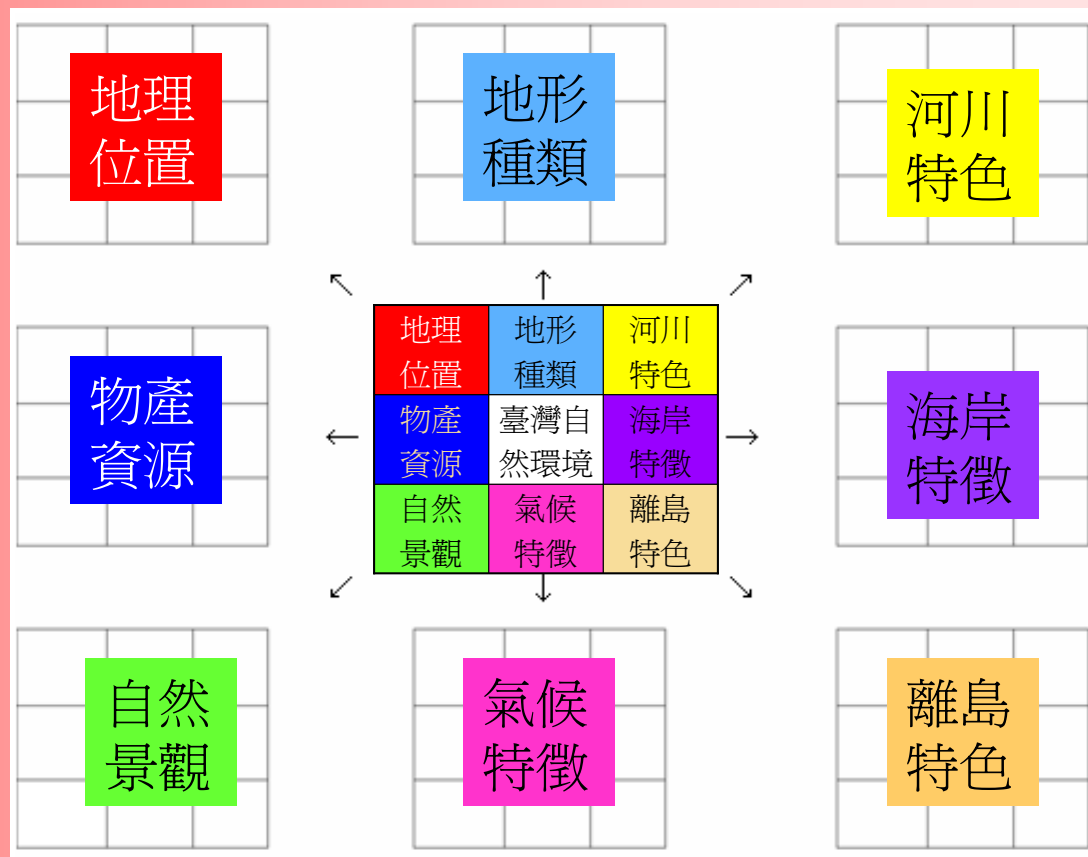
地理位置

地形種類

河川特色

| 地理位置 | 地形種類 | 河川特色 |
|---|---|---|
| 物產資源 | 臺灣自然環境 | 海岸特徵 |
| 自然景觀 | 氣候特徵 | 離島特色 |

物產資源

海岸特徵

自然景觀

氣候特徵

離島特色